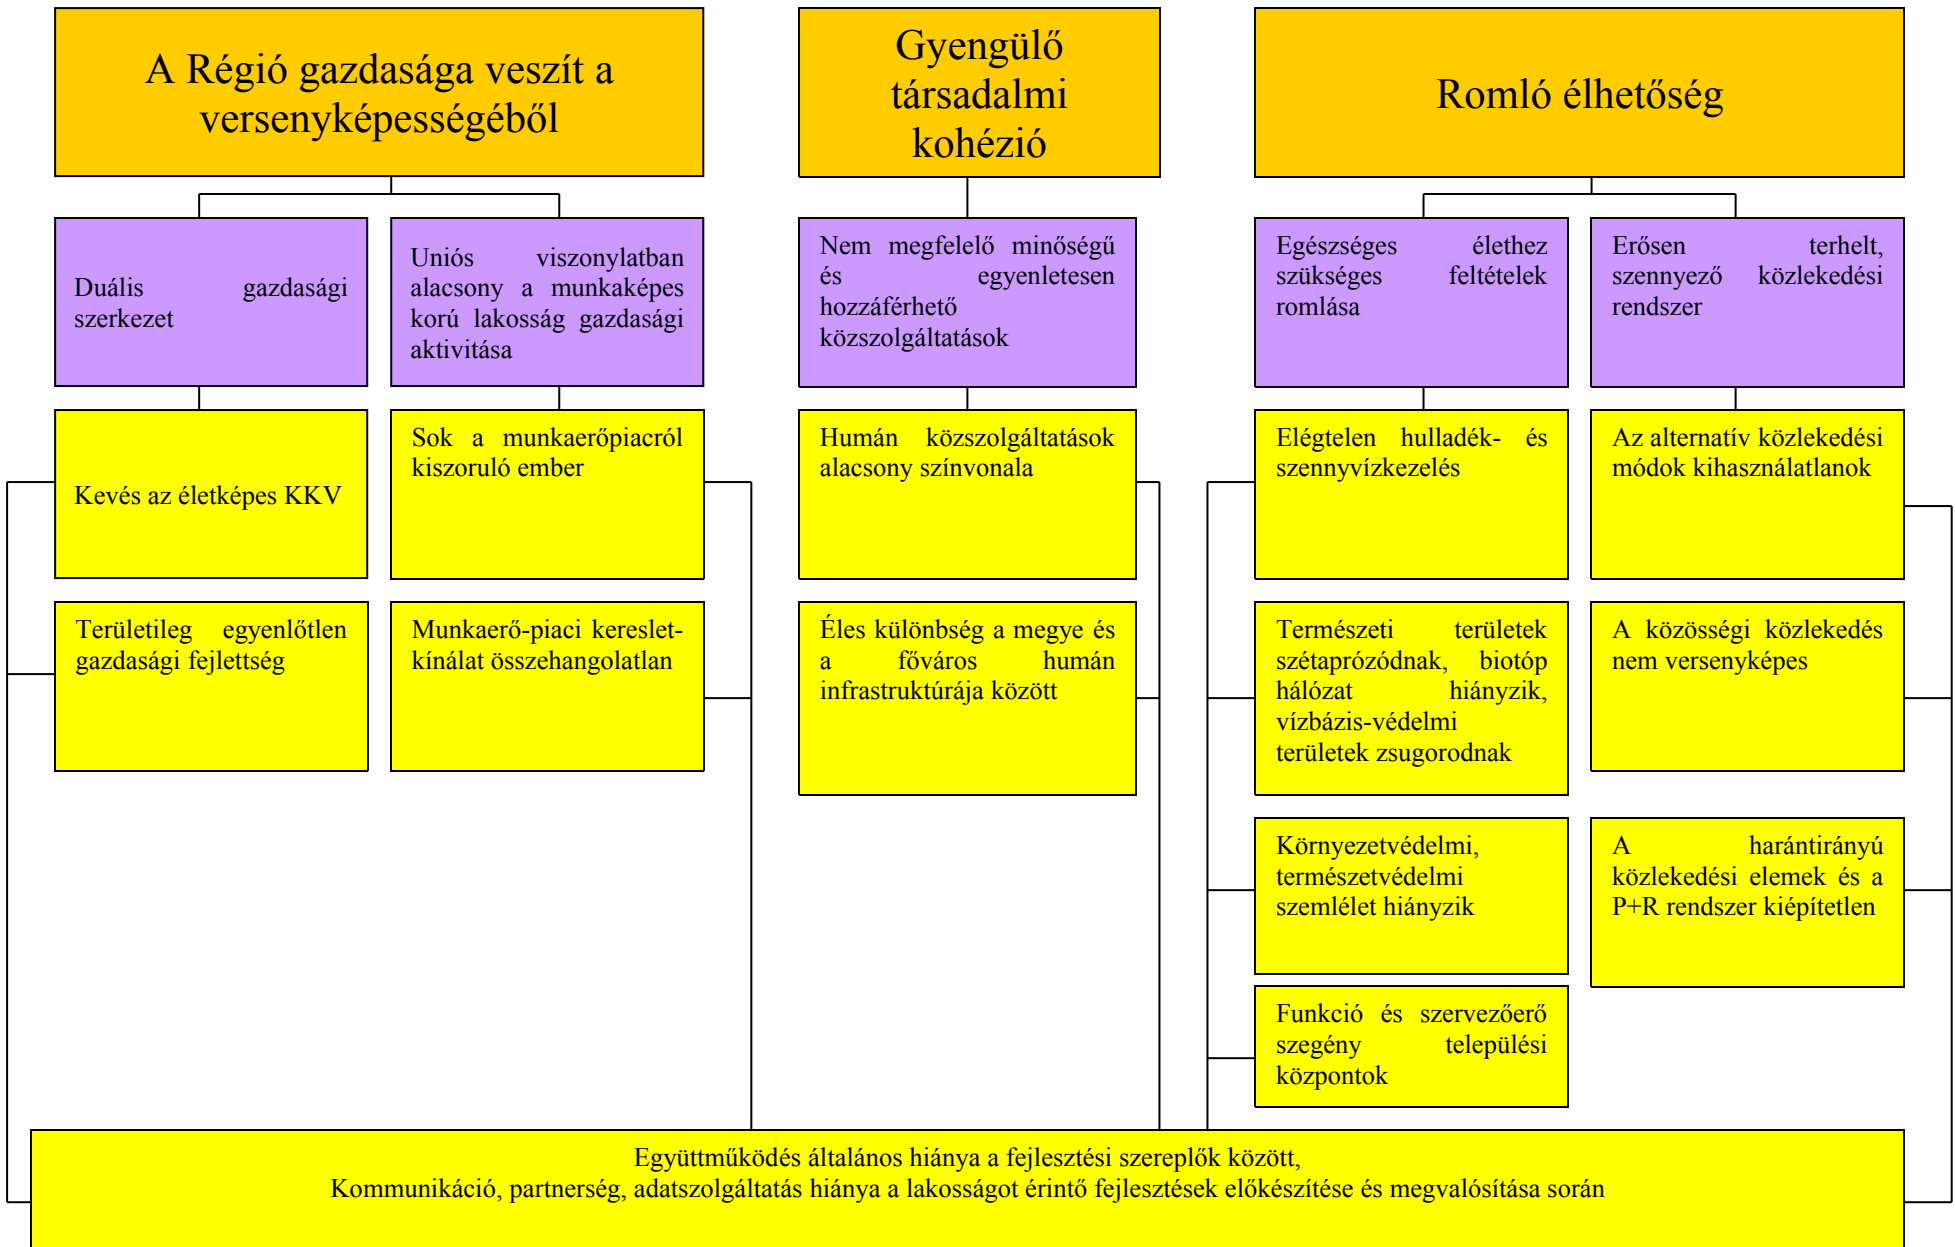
A Régió gazdasága veszít a versenyképességéből

Gyengülő társadalmi kohézió

Romló élhetőség

Duális gazdasági szerkezet

Uniós viszonylatban alacsony a munkaképes korú lakosság gazdasági aktivitása

Nem megfelelő minőségű és egyenletesen hozzáférhető közszolgáltatások

Egészséges élethez szükséges feltételek romlása

Erősen terhelt, szennyező közlekedési rendszer

Kevés az életképes KKV

Sok a munkaerőpiacról kiszoruló ember

Humán közszolgáltatások alacsony színvonala

Elégtelen hulladék- és szennyvízkezelés

Az alternatív közlekedési módok kihasználatlanok

Területileg egyenlőtlen gazdasági fejlettség

Munkaerő-piaci kereslet-kínálat összehangolatlan

Éles különbség a megye és a főváros humán infrastruktúrája között

Természeti területek szétaprózódnak, biotóp hálózat hiányzik, vízbázis-védelmi területek zsugorodnak

A közösségi közlekedés nem versenyképes

Környezetvédelmi, természetvédelmi szemlélet hiányzik

A harántirányú közlekedési elemek és a P+R rendszer kiépítetlen

Funkció és szervezőerő szegény települési központok

Együttműködés általános hiánya a fejlesztési szereplők között,
Kommunikáció, partnerség, adatszolgáltatás hiánya a lakosságot érintő fejlesztések előkészítése és megvalósítása során